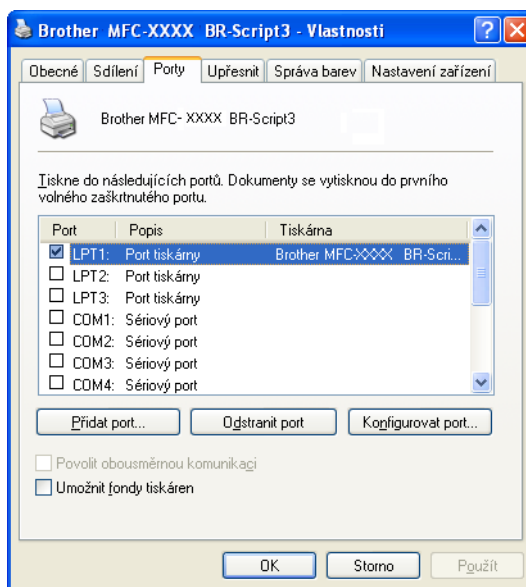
Brother MFC-XXXX BR-Script3 - Vlastnosti

Obecné | Sdílení | Porty | Upřesnit | Správa barev | Nastavení zařízení

Brother MFC- XXXX BR-Script3

Tiskne do následujících portů. Dokumenty se vytisknou do prvního volného zaškrtnutého portu.

| Port | Popis | Tiskárna |
|---|---|---|
| ☑ LPT1: | Port tiskárny | Brother MFC-XXXX BR-Scri... |
| ☐ LPT2: | Port tiskárny | |
| ☐ LPT3: | Port tiskárny | |
| ☐ COM1: | Sériový port | |
| ☐ COM2: | Sériový port | |
| ☐ COM3: | Sériový port | |
| ☐ COM4: | Sériový port | |

Přidat port... | Odstranit port | Konfigurovat port...

☐ Povolit obousměrnou komunikaci
☐ Umožnit fondy tiskáren

OK | Storno | Použít